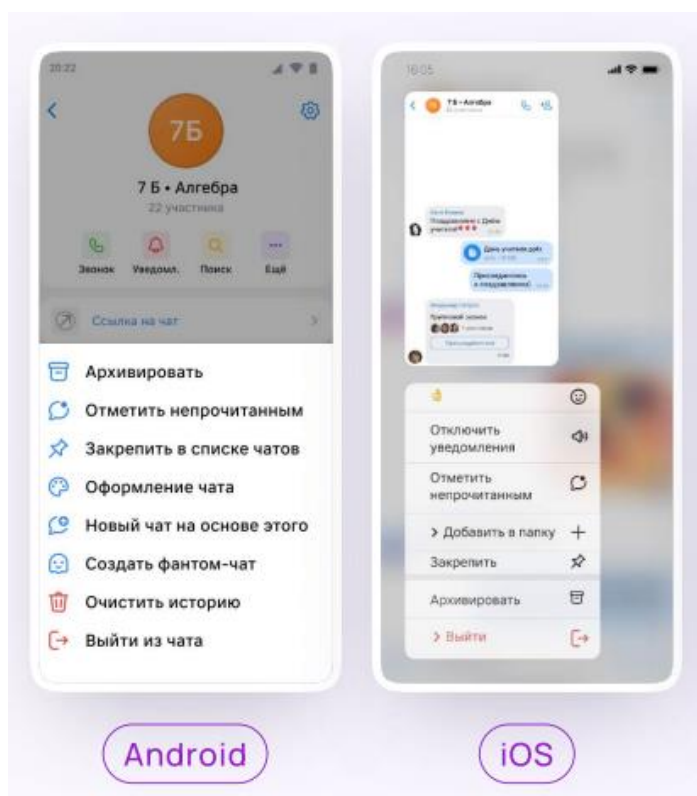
20:22

7Б

7 Б • Алгебра

22 участника

Звонок Уведомл. Поиск Ещё

Ссылка на чат

Архивировать

Отметить непрочитанным

Закрепить в списке чатов

Оформление чата

Новый чат на основе этого

Создать фантом-чат

Очистить историю

Выйти из чата

16:05

7Б • Алгебра

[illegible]

Отключить уведомления

Отметить непрочитанным

> Добавить в папку

Закрепить

Архивировать

> Выйти

Android

iOS